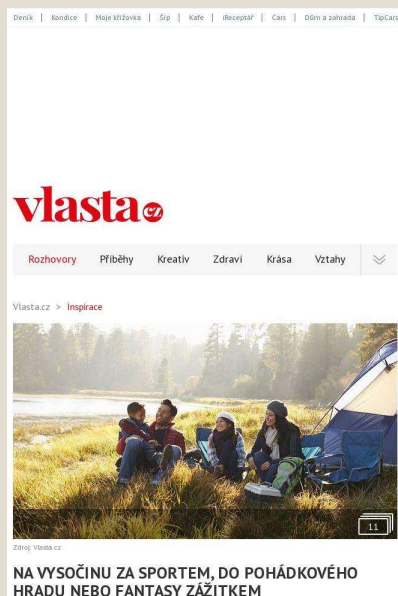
Deník | Kondice | Moje křížovka | Šíp | Kafe | iReceptář | Cars | Dům a zahrada | TipCars

vlasta.cz

Rozhovory Příběhy Kreativ Zdraví Krása Vztahy

Vlasta.cz > Inspirace

11

Zdroj: Vlasta.cz

NA VYSOČINU ZA SPORTEM, DO POHÁDKOVÉHO HRADU NEBO FANTASY ZÁŽITKEM